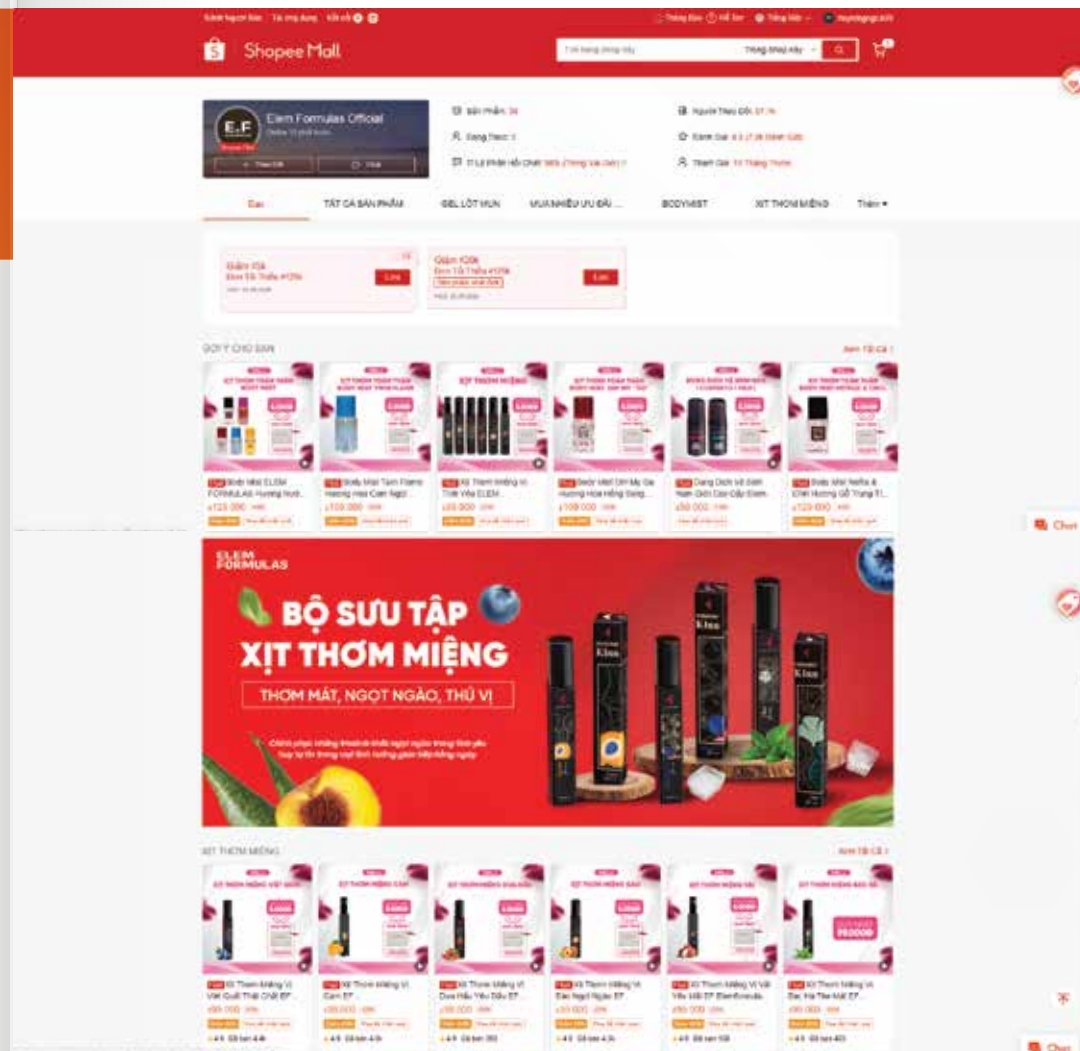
Kênh Người Bán | Tải ứng dụng | Kết nối

Thông Báo | Hỗ Trợ | Tiếng Việt

Shopee Mall

Tìm trong Shop này

Trong Shop này

E.F

Elem Formulas Official

Online 10 phút trước

+ Theo Dõi

Chat

Sản Phẩm: 34

Đang Theo: 3

Tỉ Lệ Phản Hồi Chat: 98% (Trong Vài Giờ)

Người Theo Dõi: 37,1k

Đánh Giá: 4,9 (7,2k Đánh Giá)

Tham Gia: 33 Tháng Trước

Dạo

TẤT CẢ SẢN PHẨM

GEL LỘT MỤN

MUA NHIỀU ƯU ĐÃI ...

BODYMIST

XỊT THƠM MIỆNG

Thêm

Giảm 10k

Đơn Tối Thiểu ₫120k

Lưu

Giảm 100k

Đơn Tối Thiểu ₫120k

Lưu

GỢI Ý CHO BẠN

Xem Tất Cả

Body Mist ELEM FORMULAS Hương Nước...

₫123.000

Body Mist Tươi Fresh Hương Hoa Cam Ngọt...

₫109.000

Xịt Thơm Miệng Vị Trái Vải ELEM...

₫89.000

Body Mist Dịu Mũi Gia Hương Hoa Hồng Sang...

₫109.000

Dung Dịch Vệ Sinh Nam Giới Cao Cấp Elem...

₫90.000

Body Mist Nefia & Chill Hương Gỗ Trung Tí...

₫123.000

ELEM FORMULAS

BỘ SƯU TẬP

XỊT THƠM MIỆNG

THƠM MÁT, NGỌT NGÀO, THÚ VỊ

Kiss

XỊT THƠM MIỆNG

Xem Tất Cả

Xịt Thơm Miệng Vị Việt Quất Thải Chất EF...

₫89.000

Xịt Thơm Miệng Vị Cam EF...

₫89.000

Xịt Thơm Miệng Vị Dưa Hấu Yêu Dấu EF...

₫89.000

Xịt Thơm Miệng Vị Đào Ngọt Ngào EF...

₫89.000

Xịt Thơm Miệng Vị Vải Yêu Mến EF Elemformula...

₫89.000

Xịt Thơm Miệng Vị Bạc Hà The Mát EF...

₫89.000

Chat